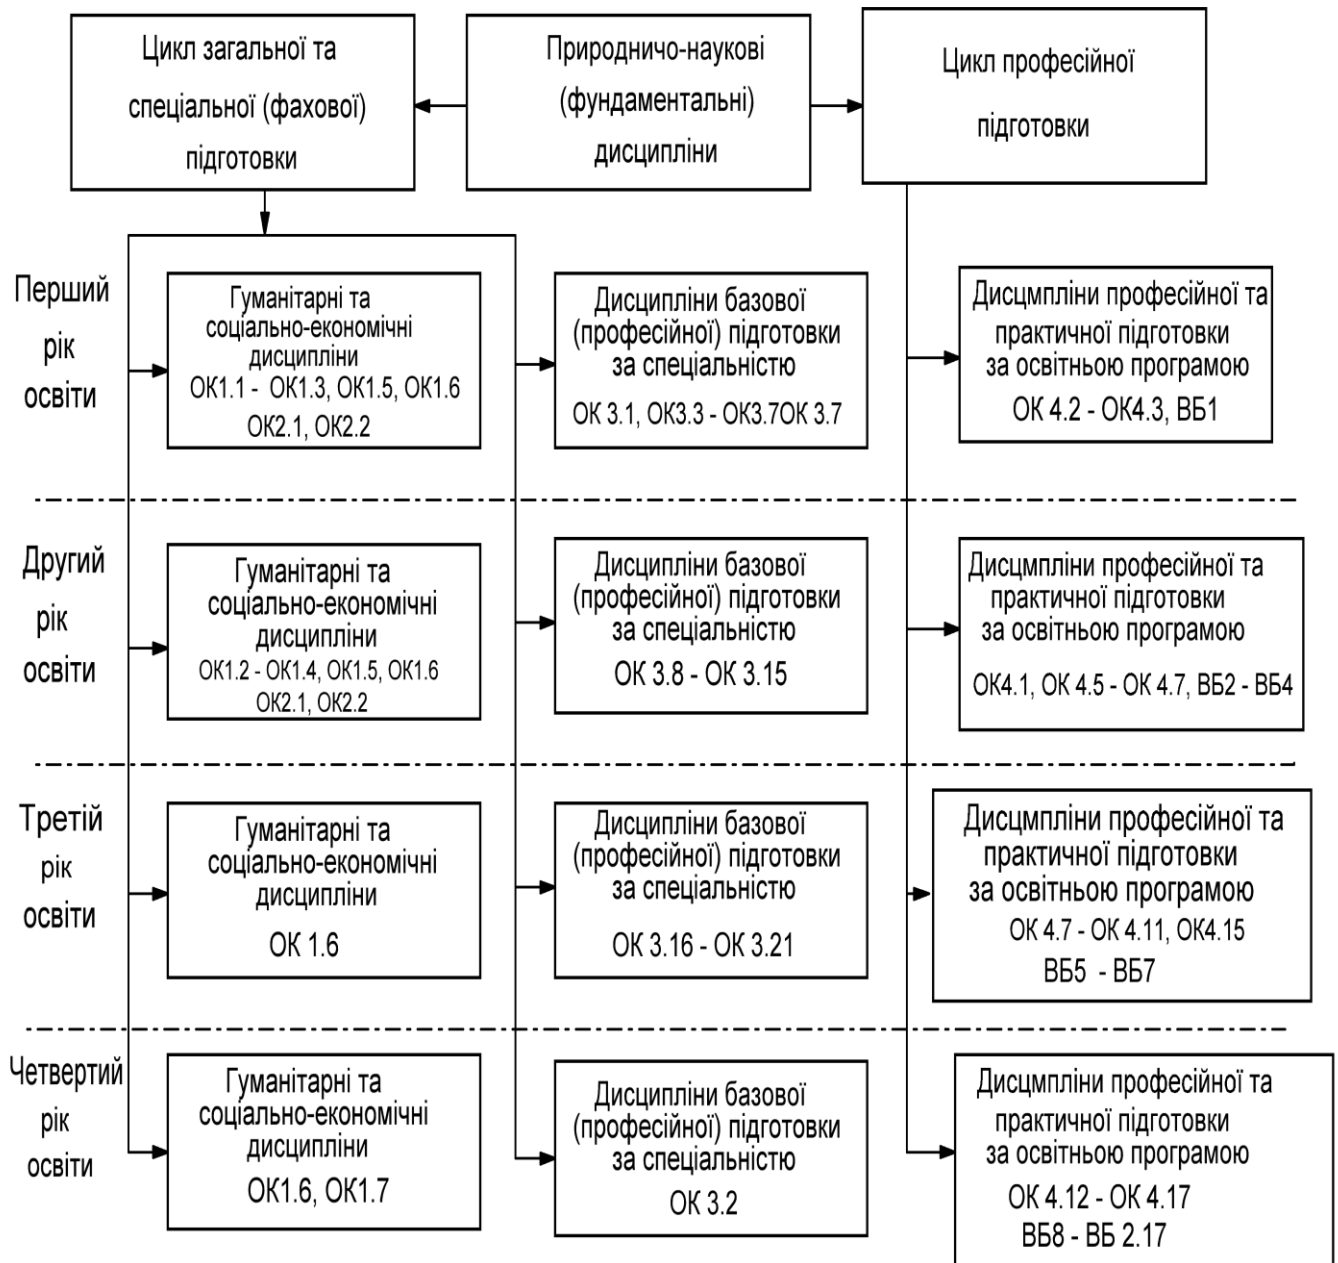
Цикл загальної та спеціальної (фахової) підготовки

Природничо-наукові (фундаментальні) дисципліни

Цикл професійної підготовки

Перший рік освіти

Гуманітарні та соціально-економічні дисципліни
ОК1.1 - ОК1.3, ОК1.5, ОК1.6
ОК2.1, ОК2.2

Дисципліни базової (професійної) підготовки за спеціальністю
ОК 3.1, ОК3.3 - ОК3.7ОК 3.7

Дисцмпліни професійної та практичної підготовки за освітньою програмою
ОК 4.2 - ОК4.3, ВБ1

Другий рік освіти

Гуманітарні та соціально-економічні дисципліни
ОК1.2 - ОК1.4, ОК1.5, ОК1.6
ОК2.1, ОК2.2

Дисципліни базової (професійної) підготовки за спеціальністю
ОК 3.8 - ОК 3.15

Дисцмпліни професійної та практичної підготовки за освітньою програмою
ОК4.1, ОК 4.5 - ОК 4.7, ВБ2 - ВБ4

Третій рік освіти

Гуманітарні та соціально-економічні дисципліни
ОК 1.6

Дисципліни базової (професійної) підготовки за спеціальністю
ОК 3.16 - ОК 3.21

Дисцмпліни професійної та практичної підготовки за освітньою програмою
ОК 4.7 - ОК 4.11, ОК4.15
ВБ5 - ВБ7

Четвертий рік освіти

Гуманітарні та соціально-економічні дисципліни
ОК1.6, ОК1.7

Дисципліни базової (професійної) підготовки за спеціальністю
ОК 3.2

Дисцмпліни професійної та практичної підготовки за освітньою програмою
ОК 4.12 - ОК 4.17
ВБ8 - ВБ 2.17